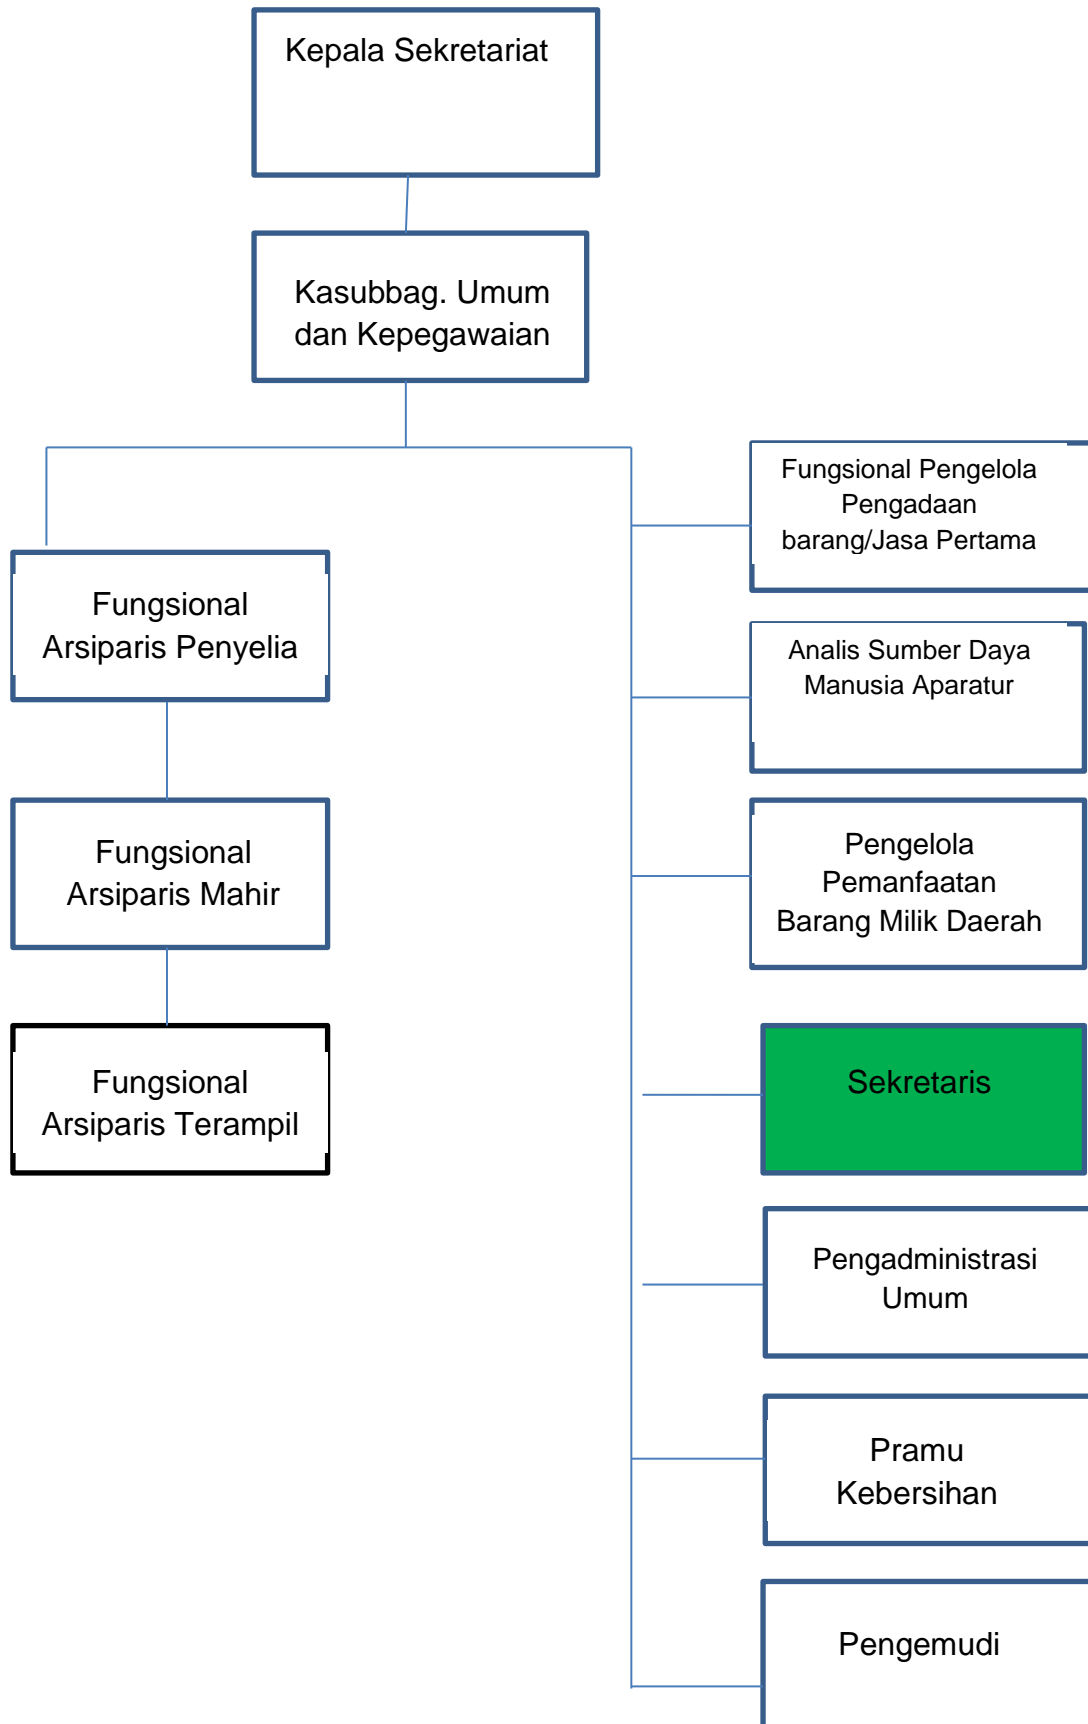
Kepala Sekretariat

Kasubbag. Umum dan Kepegawaian

Fungsional Arsiparis Penyelia

Fungsional Arsiparis Mahir

Fungsional Arsiparis Terampil

Fungsional Pengelola Pengadaan barang/Jasa Pertama

Analis Sumber Daya Manusia Aparatur

Pengelola Pemanfaatan Barang Milik Daerah

Sekretaris

Pengadministrasi Umum

Pramu Kebersihan

Pengemudi